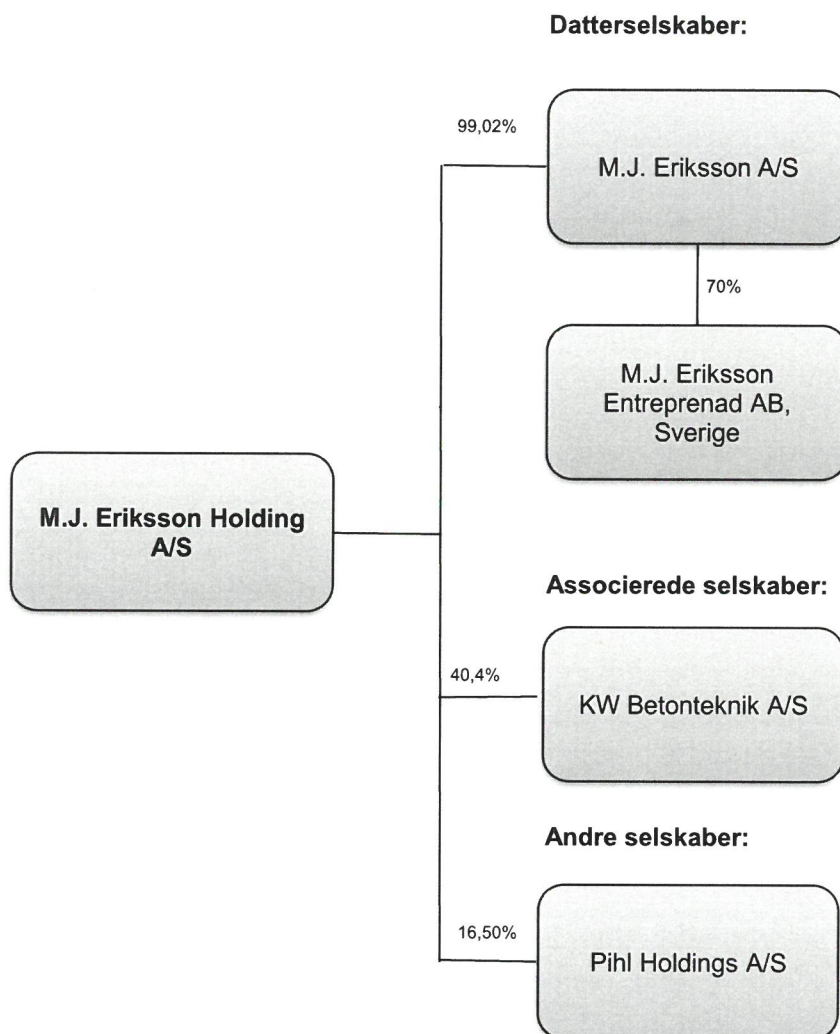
Datterselskaber:

99,02%

M.J. Eriksson A/S

70%

M.J. Eriksson Entreprenad AB, Sverige

M.J. Eriksson Holding A/S

Associerede selskaber:

40,4%

KW Betonteknik A/S

Andre selskaber:

16,50%

Pihl Holdings A/S